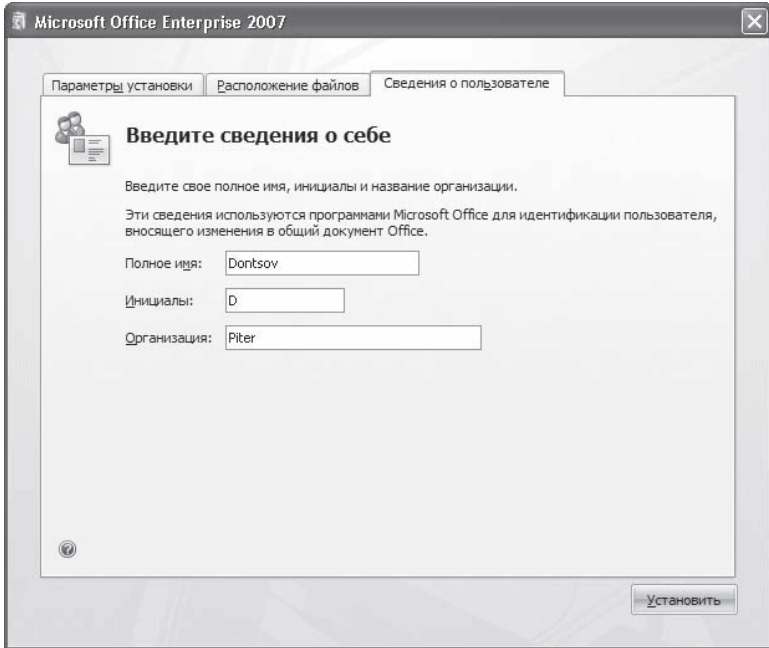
Microsoft Office Enterprise 2007

Параметры установки | Расположение файлов | Сведения о пользователе

Введите сведения о себе

Введите свое полное имя, инициалы и название организации.

Эти сведения используются программами Microsoft Office для идентификации пользователя, вносящего изменения в общий документ Office.

Полное имя: Dontsov

Инициалы: D

Организация: Piter

Установить